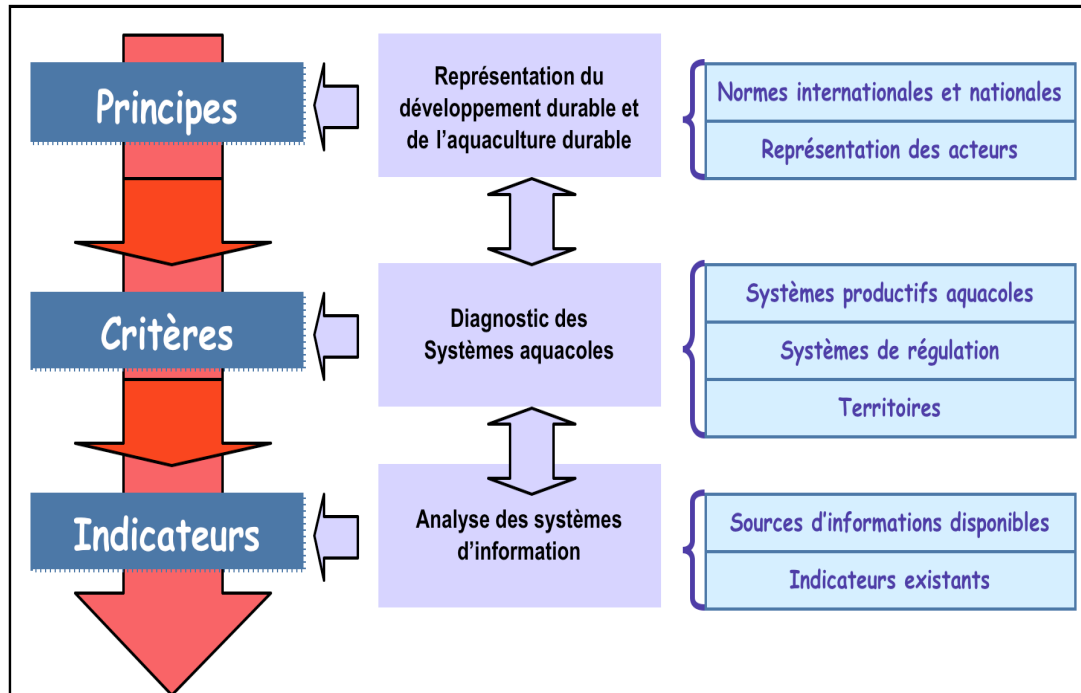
Principes

Représentation du développement durable et de l'aquaculture durable

Normes internationales et nationales

Représentation des acteurs

Critères

Diagnostic des Systèmes aquacoles

Systèmes productifs aquacoles

Systèmes de régulation

Territoires

Indicateurs

Analyse des systèmes d'information

Sources d'informations disponibles

Indicateurs existants